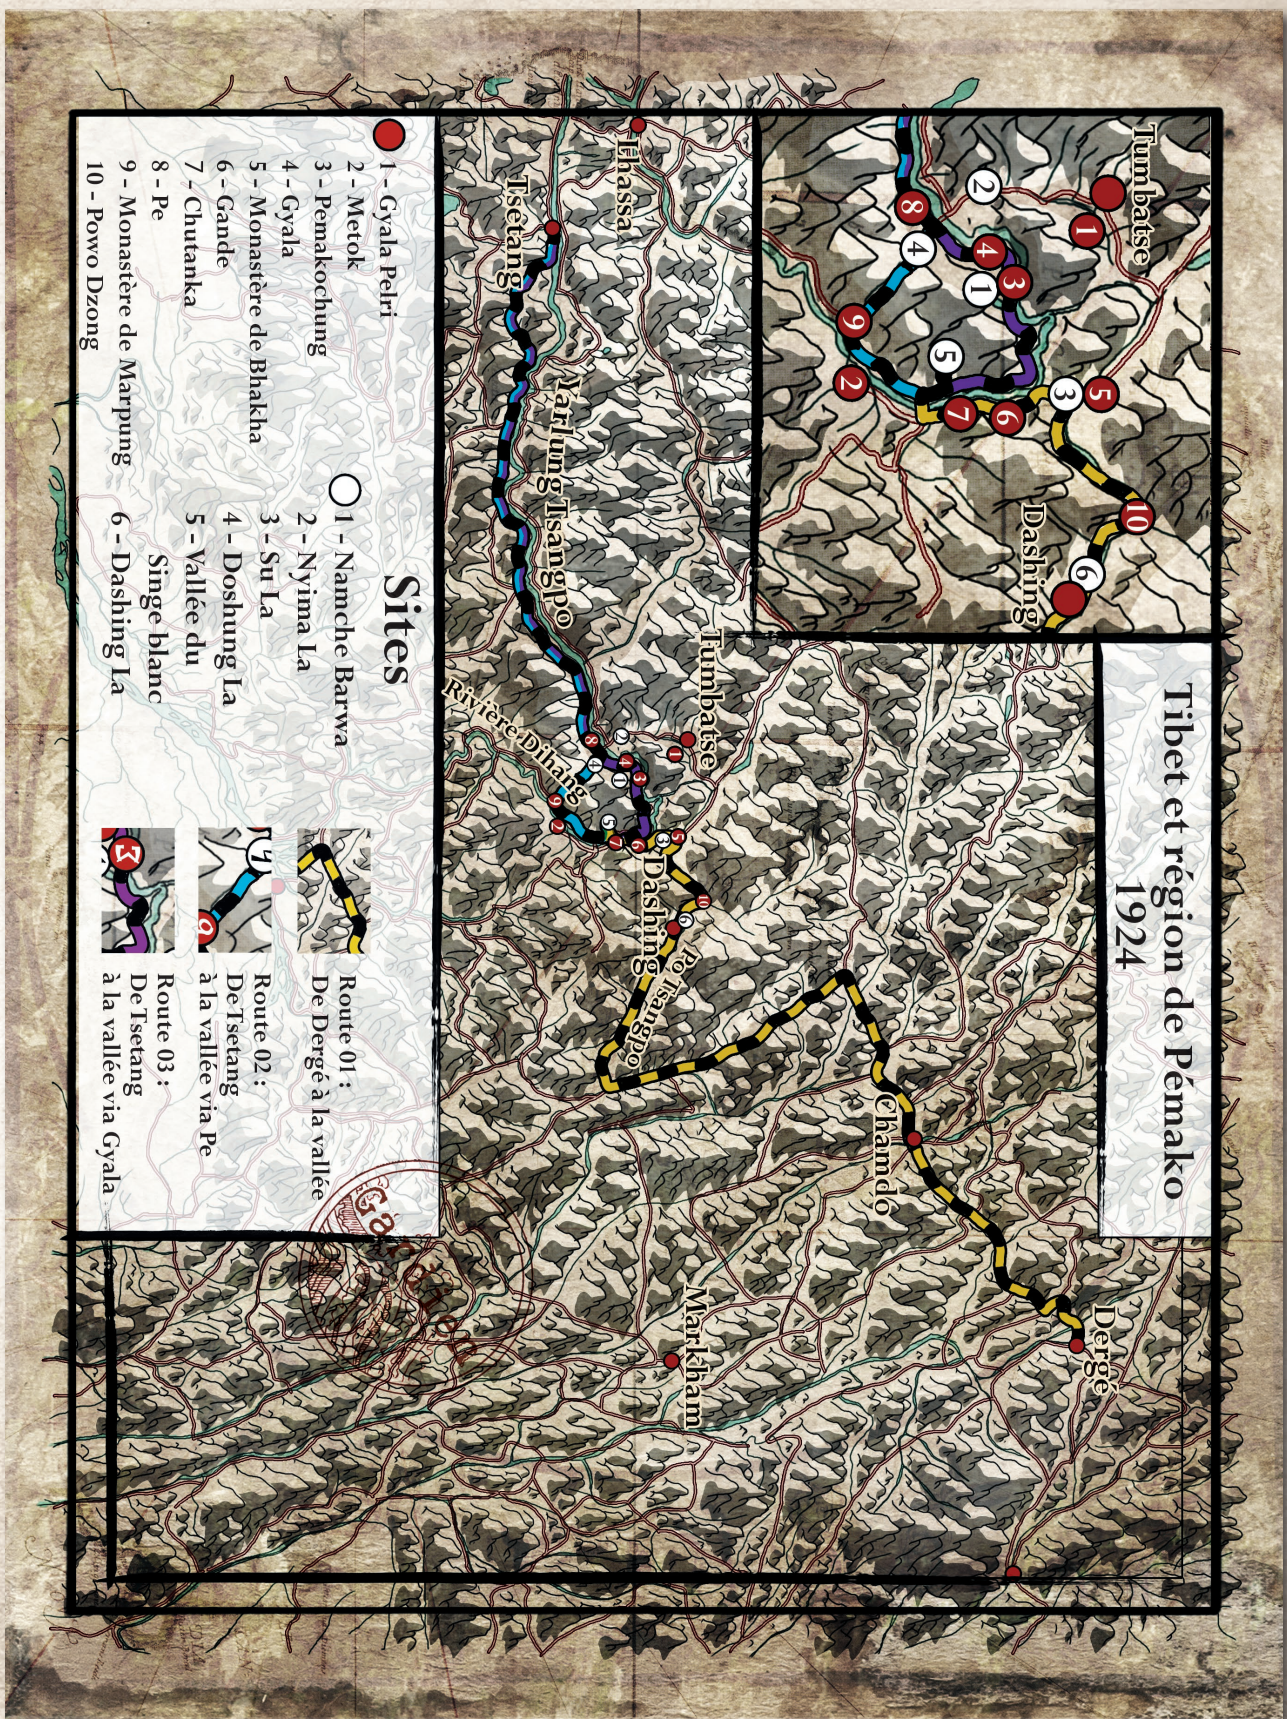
Tibet et région de Pémako
1924

Tumbatse
Dashing

Lhassa
Tsétang
Yarlung Tsangpo
Rivière Dihang
Tumbatse
Dashing
Po Tsangpo
Chamdo
Markham
Dergé

Sites
1 - Gyala Peri
2 - Metok
3 - Pemakochung
4 - Gyala
5 - Monastère de Bhakha
6 - Gande
7 - Chutanka
8 - Pe
9 - Monastère de Marpung
10 - Powo Dzong

1 - Namche Barwa
2 - Nyima La
3 - Su La
4 - Doshung La
5 - Vallée du Singe blanc
6 - Dashing La

Route 01 : De Dergé à la vallée
Route 02 : De Tsetang à la vallée via Pe
Route 03 : De Tsetang à la vallée via Gyala